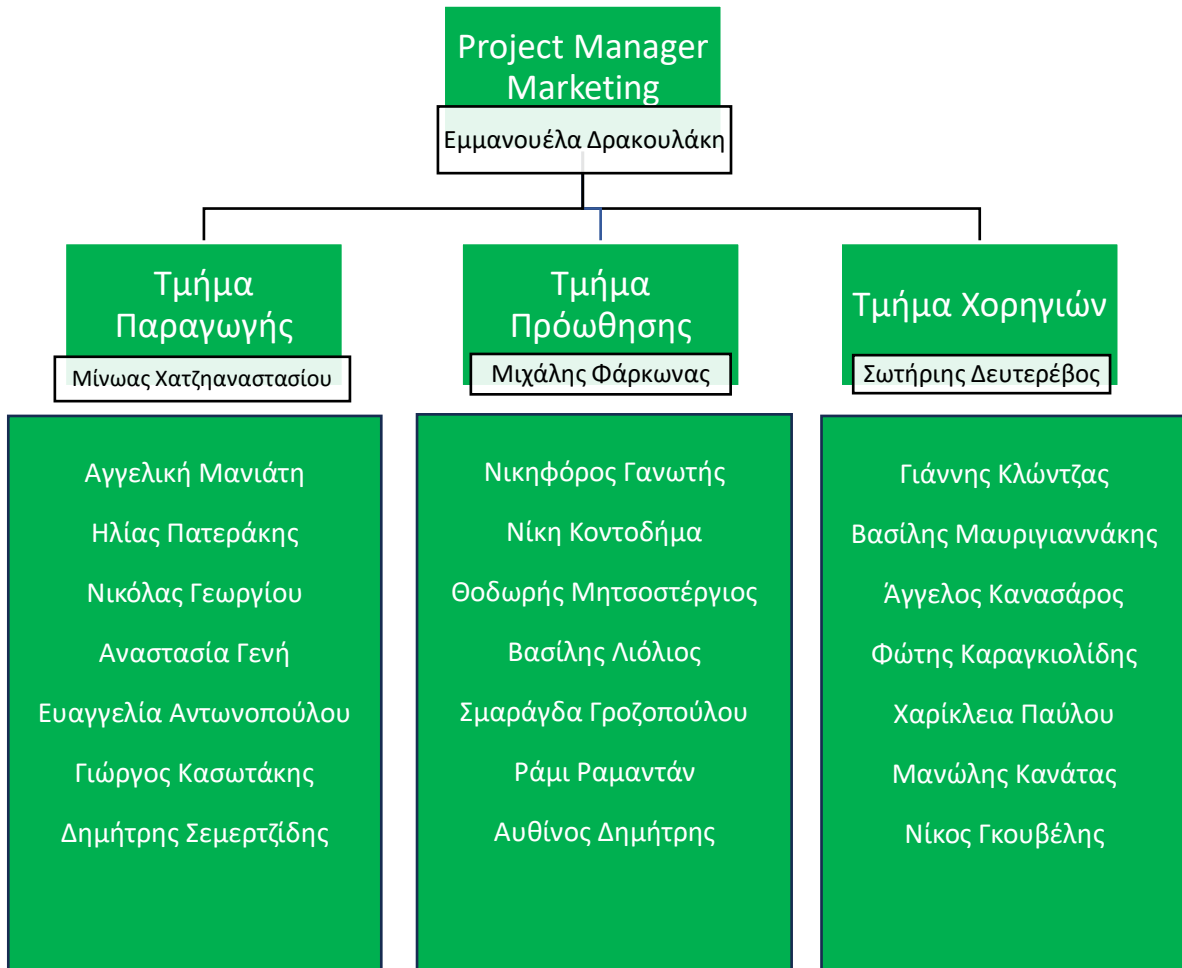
Project Manager Marketing

Εμμανουέλα Δρακουλάκη

Τμήμα Παραγωγής

Μίνωας Χατζηαναστασίου

Αγγελική Μανιάτη

Ηλίας Πατεράκης

Νικόλας Γεωργίου

Αναστασία Γενή

Ευαγγελία Αντωνοπούλου

Γιώργος Κασωτάκης

Δημήτρης Σεμερτζίδης

Τμήμα Πρόωθησης

Μιχάλης Φάρκωνας

Νικηφόρος Γανωτής

Νίκη Κοντοδήμα

Θοδωρής Μητσοστέργιος

Βασίλης Λιόλιος

Σμαράγδα Γροζοπούλου

Ράμι Ραμαντάν

Αυθίνος Δημήτρης

Τμήμα Χορηγιών

Σωτήρης Δευτερέβος

Γιάννης Κλώντζας

Βασίλης Μαυριγιαννάκης

Άγγελος Κανασάρος

Φώτης Καραγκιολίδης

Χαρίκλεια Παύλου

Μανώλης Κανάτας

Νίκος Γκουβέλης